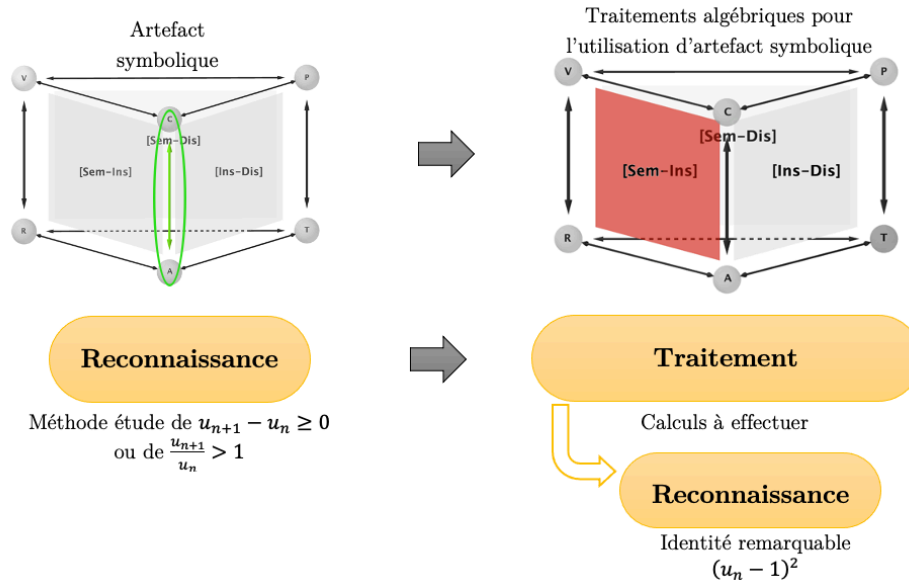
Artefact symbolique

V
P
C
[Sem-Dis]
[Sem-Ins]
[Ins-Dis]
R
T
A

Traitements algébriques pour l'utilisation d'artefact symbolique

V
P
C
[Sem-Dis]
[Sem-Ins]
[Ins-Dis]
R
T
A

Reconnaissance

Méthode étude de $u_{n+1} - u_n \geq 0$ ou de $\frac{u_{n+1}}{u_n} > 1$

Traitement

Calculs à effectuer

Reconnaissance

Identité remarquable $(u_n - 1)^2$